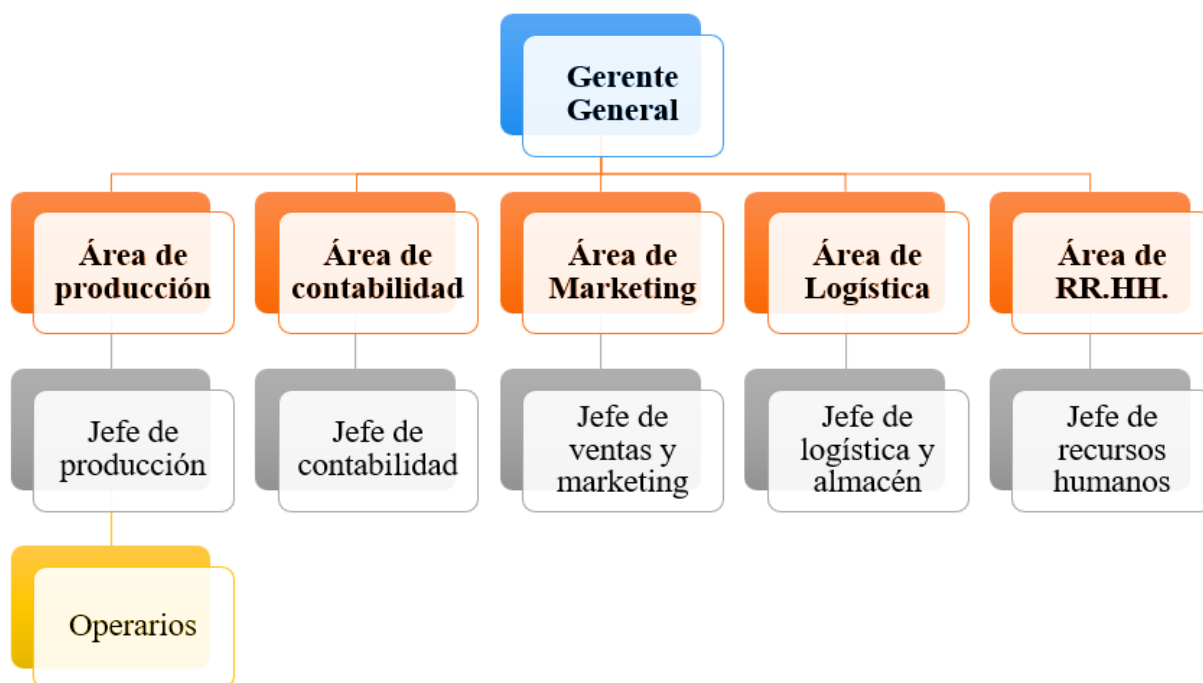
Gerente General

Área de producción

Área de contabilidad

Área de Marketing

Área de Logística

Área de RR.HH.

Jefe de producción

Jefe de contabilidad

Jefe de ventas y marketing

Jefe de logística y almacén

Jefe de recursos humanos

Operarios